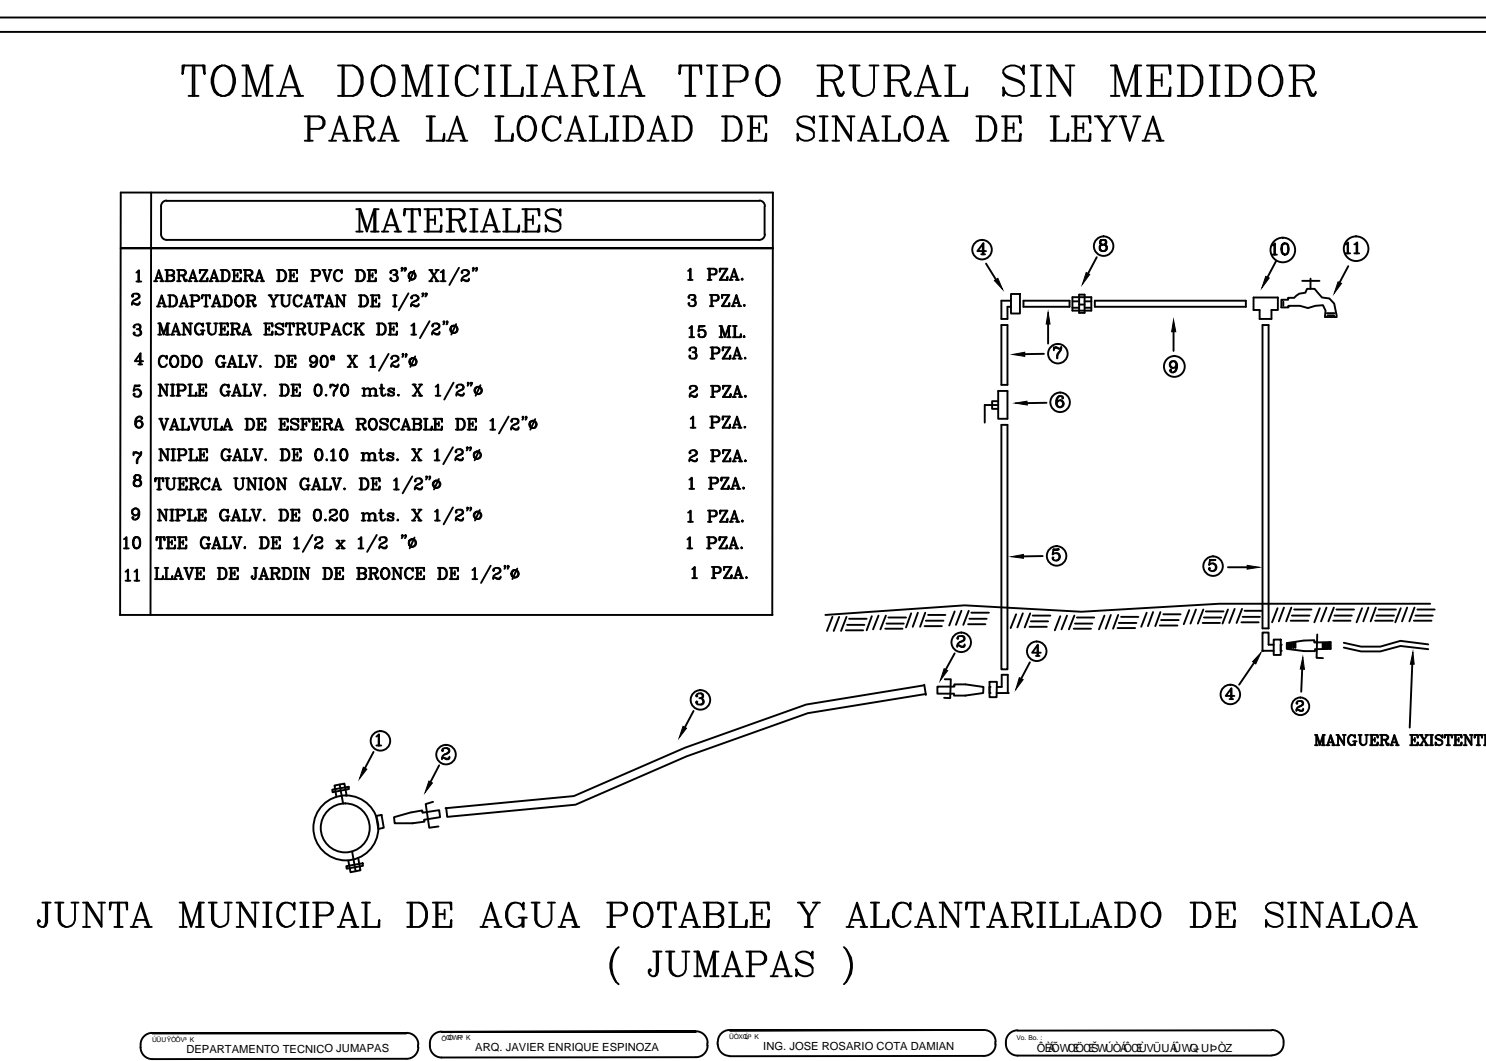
TOMA DOMICILIARIA TIPO RURAL SIN MEDIDOR
PARA LA LOCALIDAD DE SINALOA DE LEYVA

MATERIALES

| | | |
|---|---|---|
| 1 | ABRAZADERA DE PVC DE 3"ø X1/2" | 1 PZA. |
| 2 | ADAPTADOR YUCATAN DE I/2" | 3 PZA. |
| 3 | MANGUERA ESTRUPACK DE 1/2"ø | 15 ML. |
| 4 | CODO GALV. DE 90° X 1/2"ø | 3 PZA. |
| 5 | NIPLE GALV. DE 0.70 mts. X 1/2"ø | 2 PZA. |
| 6 | VALVULA DE ESFERA ROSCABLE DE 1/2"ø | 1 PZA. |
| 7 | NIPLE GALV. DE 0.10 mts. X 1/2"ø | 2 PZA. |
| 8 | TUERCA UNION GALV. DE 1/2"ø | 1 PZA. |
| 9 | NIPLE GALV. DE 0.20 mts. X 1/2"ø | 1 PZA. |
| 10 | TEE GALV. DE 1/2 x 1/2 "ø | 1 PZA. |
| 11 | LLAVE DE JARDIN DE BRONCE DE 1/2"ø | 1 PZA. |

④ ⑧ ⑩ ⑪ ⑦ ⑨ ⑥ ⑤ ⑤ ② ④ ③ ④ ② ① ②

MANGUERA EXISTENT

JUNTA MUNICIPAL DE AGUA POTABLE Y ALCANTARILLADO DE SINALOA
( JUMAPAS )

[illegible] DEPARTAMENTO TECNICO JUMAPAS
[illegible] ARQ. JAVIER ENRIQUE ESPINOZA
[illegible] ING. JOSE ROSARIO COTA DAMIAN
Vo. Bo. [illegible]